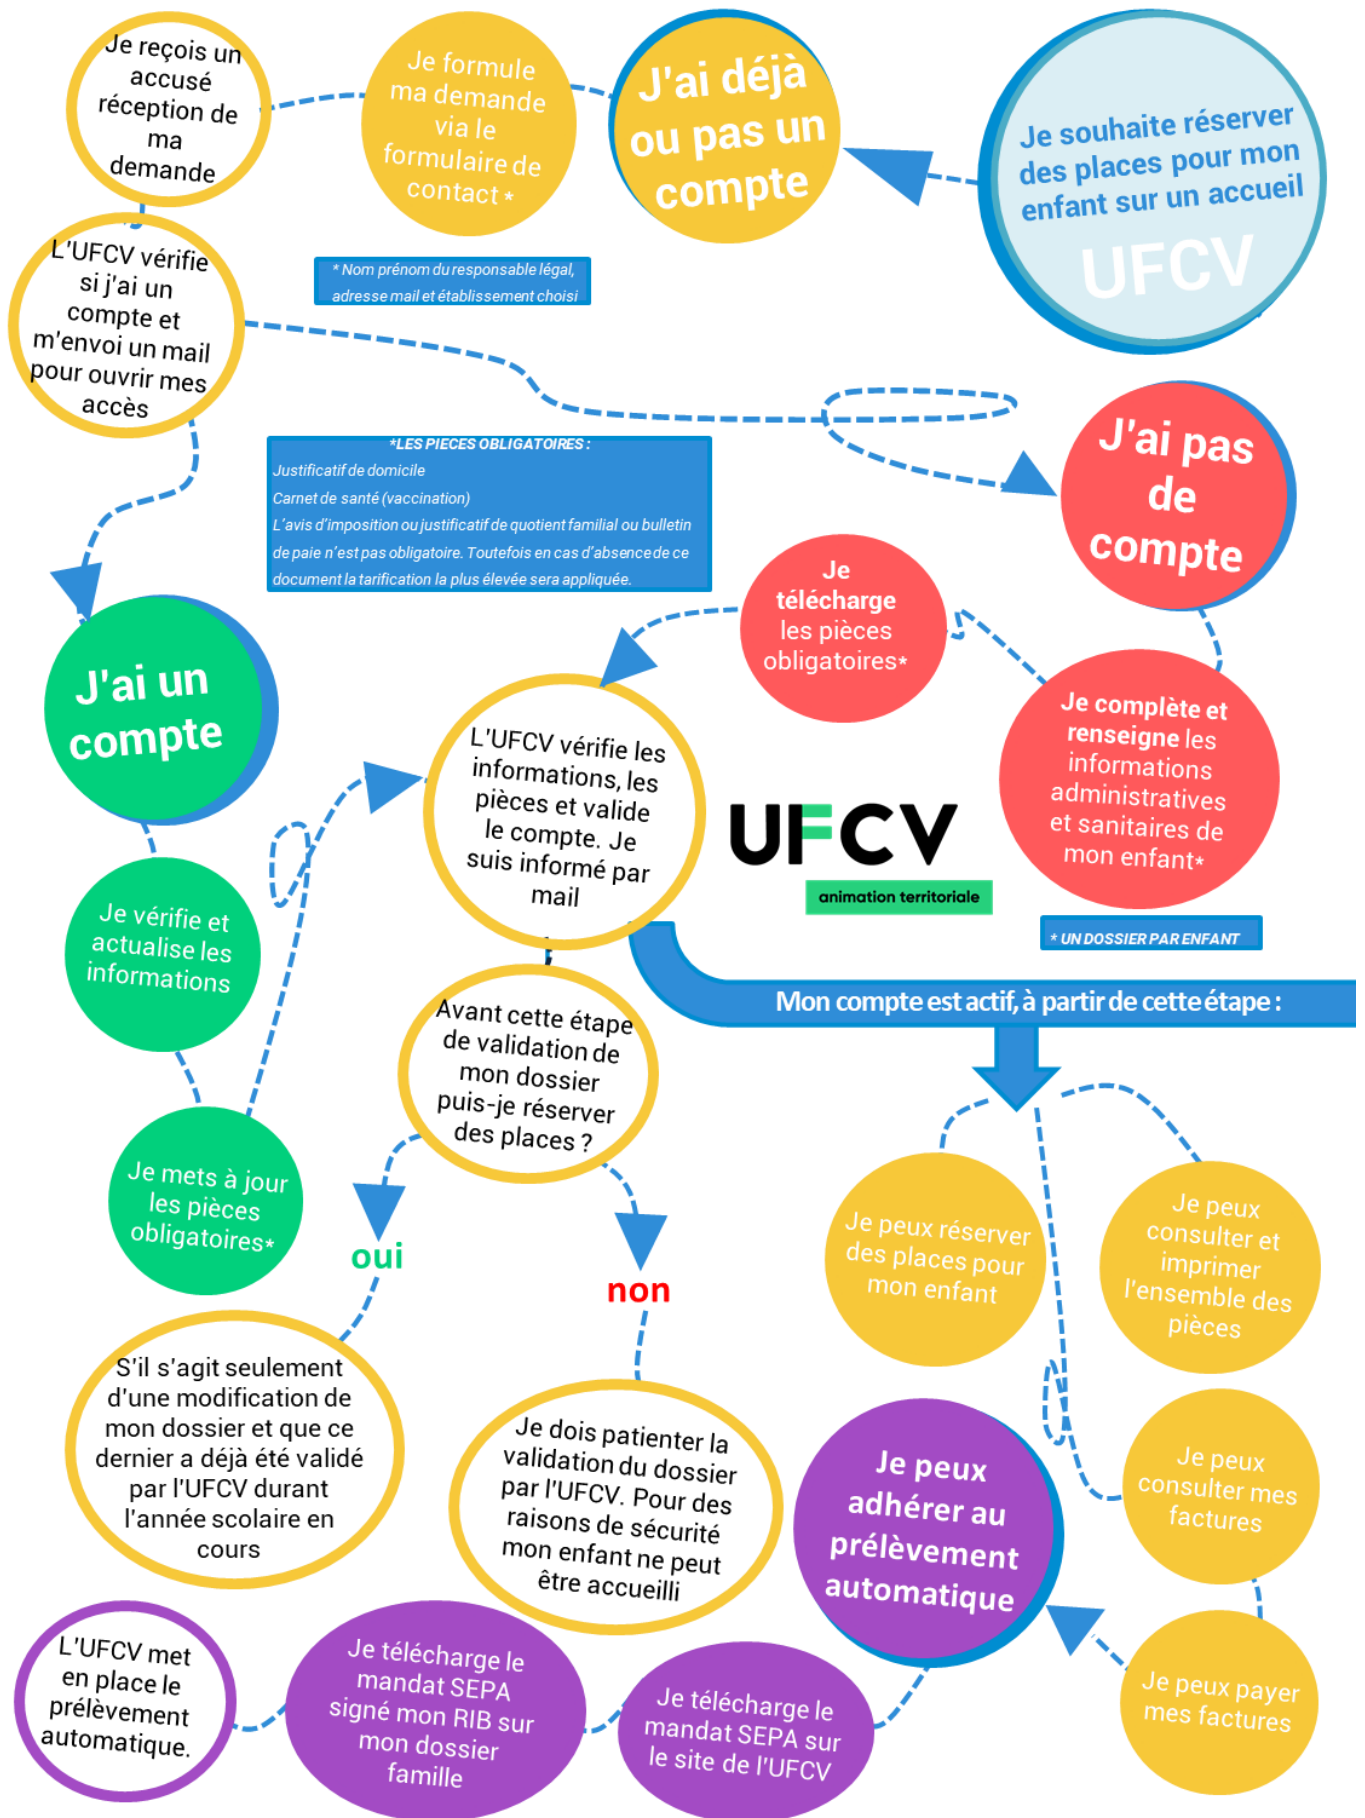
Je souhaite réserver des places pour mon enfant sur un accueil UFCV

J'ai déjà ou pas un compte

Je formule ma demande via le formulaire de contact *

Je reçois un accusé réception de ma demande

* Nom prénom du responsable légal, adresse mail et établissement choisi

L'UFCV vérifie si j'ai un compte et m'envoi un mail pour ouvrir mes accès

*LES PIECES OBLIGATOIRES :
Justificatif de domicile
Carnet de santé (vaccination)
L'avis d'imposition ou justificatif de quotient familial ou bulletin de paie n'est pas obligatoire. Toutefois en cas d'absence de ce document la tarification la plus élevée sera appliquée.

J'ai pas de compte

Je télécharge les pièces obligatoires*

Je complète et renseigne les informations administratives et sanitaires de mon enfant*

* UN DOSSIER PAR ENFANT

J'ai un compte

L'UFCV vérifie les informations, les pièces et valide le compte. Je suis informé par mail

UFCV
animation territoriale

Je vérifie et actualise les informations

Je mets à jour les pièces obligatoires*

Mon compte est actif, à partir de cette étape :

Avant cette étape de validation de mon dossier puis-je réserver des places ?

oui

non

Je peux réserver des places pour mon enfant

Je peux consulter et imprimer l'ensemble des pièces

S'il s'agit seulement d'une modification de mon dossier et que ce dernier a déjà été validé par l'UFCV durant l'année scolaire en cours

Je dois patienter la validation du dossier par l'UFCV. Pour des raisons de sécurité mon enfant ne peut être accueilli

Je peux adhérer au prélèvement automatique

Je peux consulter mes factures

Je peux payer mes factures

L'UFCV met en place le prélèvement automatique.

Je télécharge le mandat SEPA signé mon RIB sur mon dossier famille

Je télécharge le mandat SEPA sur le site de l'UFCV